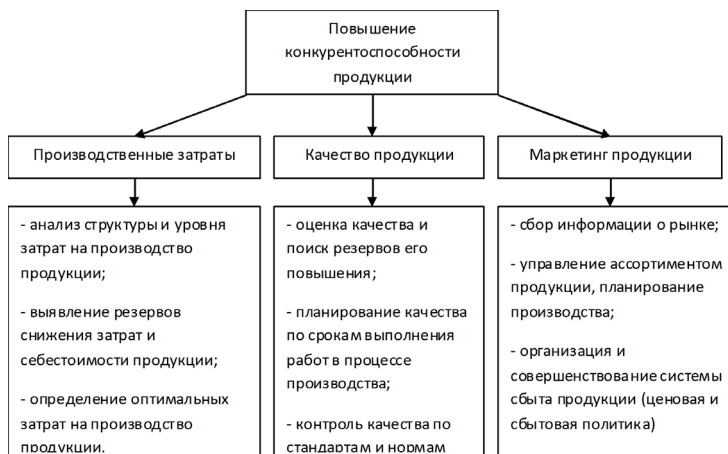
Повышение конкурентоспособности продукции

Производственные затраты

- анализ структуры и уровня затрат на производство продукции;

- выявление резервов снижения затрат и себестоимости продукции;

- определение оптимальных затрат на производство продукции.

Качество продукции

- оценка качества и поиск резервов его повышения;

- планирование качества по срокам выполнения работ в процессе производства;

- контроль качества по стандартам и нормам

Маркетинг продукции

- сбор информации о рынке;

- управление ассортиментом продукции, планирование производства;

- организация и совершенствование системы сбыта продукции (ценовая и сбытовая политика)